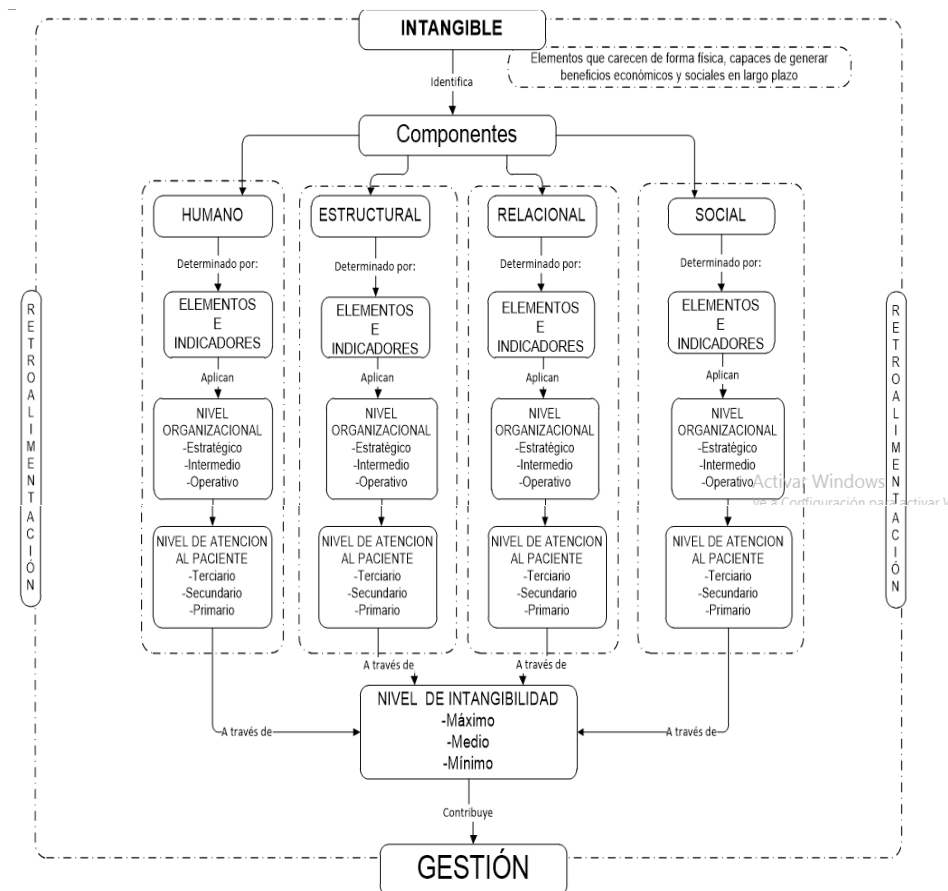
INTANGIBLE

Elementos que carecen de forma física, capaces de generar beneficios económicos y sociales en largo plazo

Identifica

Componentes

HUMANO

Determinado por:

ELEMENTOS E INDICADORES

Aplican

NIVEL ORGANIZACIONAL
-Estratégico
-Intermedio
-Operativo

NIVEL DE ATENCION AL PACIENTE
-Terciario
-Secundario
-Primario

ESTRUCTURAL

Determinado por:

ELEMENTOS E INDICADORES

Aplican

NIVEL ORGANIZACIONAL
-Estratégico
-Intermedio
-Operativo

NIVEL DE ATENCION AL PACIENTE
-Terciario
-Secundario
-Primario

RELACIONAL

Determinado por:

ELEMENTOS E INDICADORES

Aplican

NIVEL ORGANIZACIONAL
-Estratégico
-Intermedio
-Operativo

NIVEL DE ATENCION AL PACIENTE
-Terciario
-Secundario
-Primario

SOCIAL

Determinado por:

ELEMENTOS E INDICADORES

Aplican

NIVEL ORGANIZACIONAL
-Estratégico
-Intermedio
-Operativo

NIVEL DE ATENCION AL PACIENTE
-Terciario
-Secundario
-Primario

RETROALIMENTACIÓN

RETROALIMENTACIÓN

Activar Windows
Ve a Configuración para activar W

A través de

A través de

A través de

A través de

NIVEL DE INTANGIBILIDAD
-Máximo
-Medio
-Mínimo

Contribuye

GESTIÓN